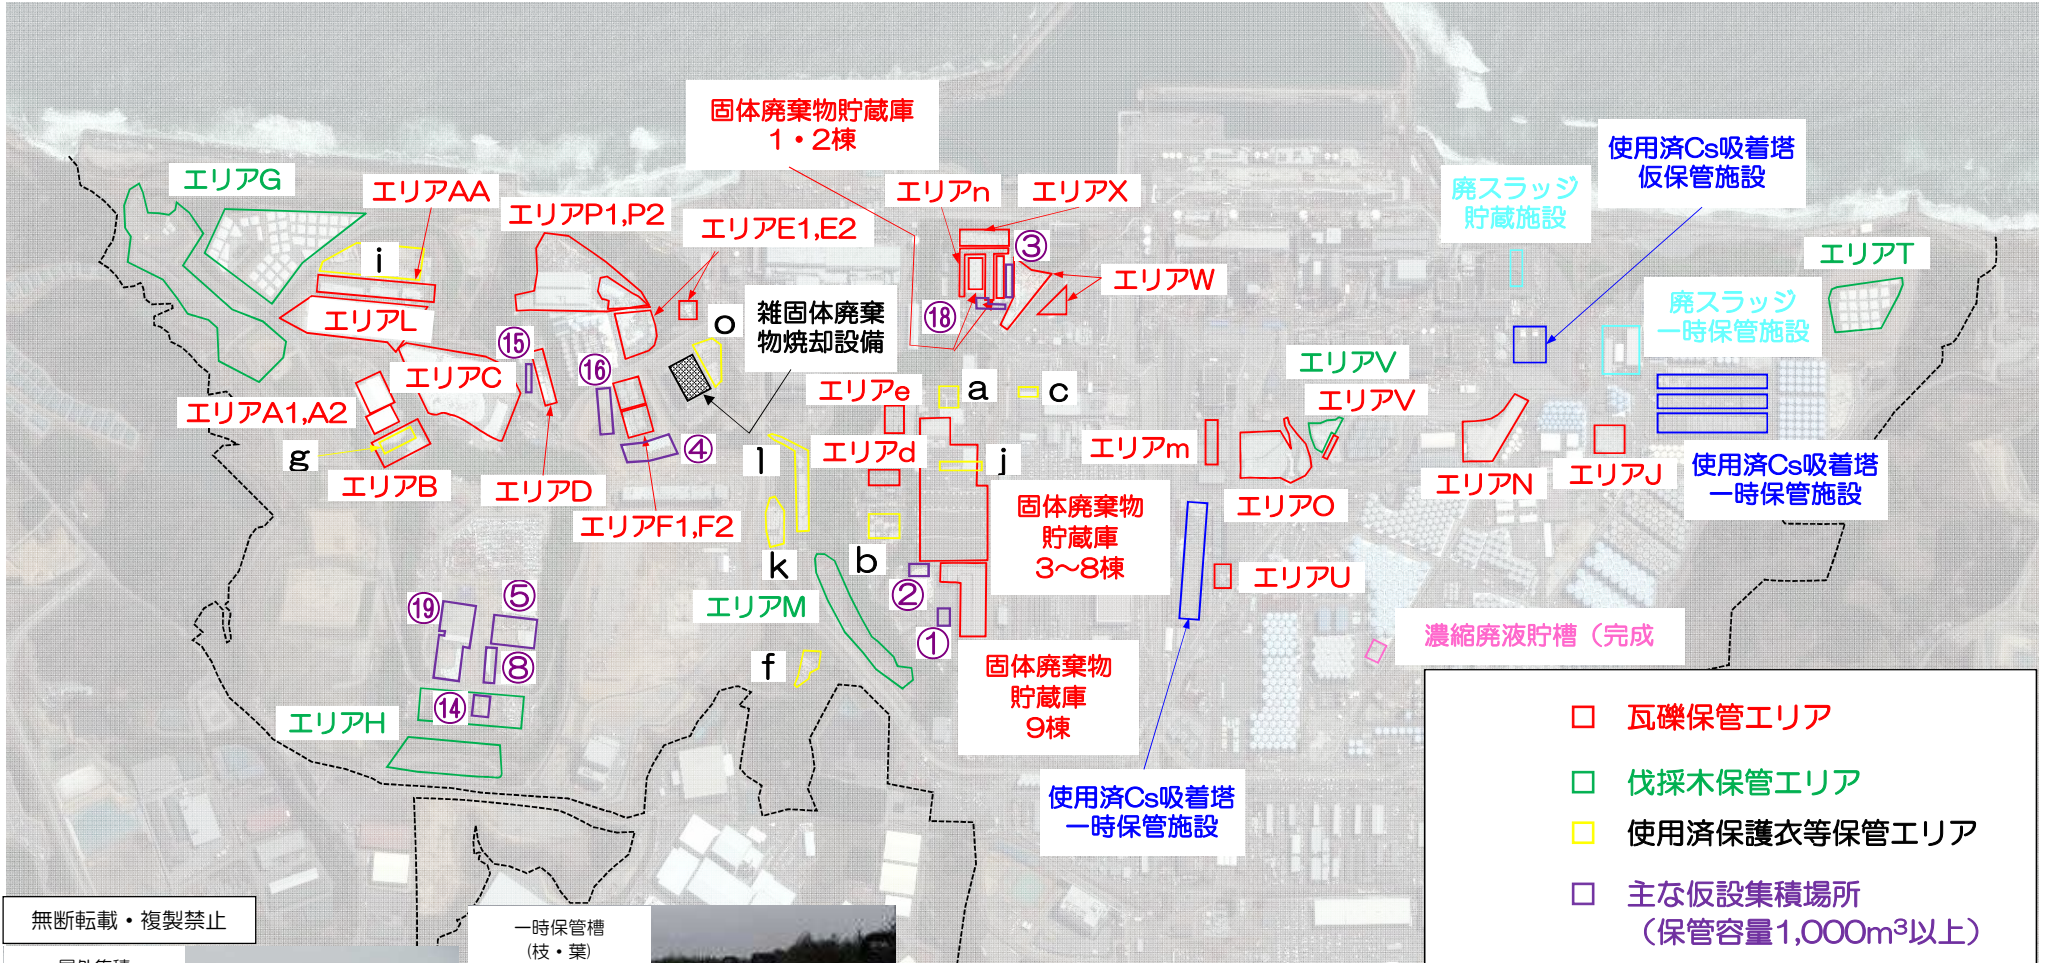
固体廃棄物貯蔵庫
1・2棟

使用済Cs吸着塔
仮保管施設

廃スラッジ
貯蔵施設

エリアG

エリアAA

エリアP1,P2

エリアn

エリアX

エリアE1,E2

③

エリアW

エリアT

i

廃スラッジ
一時保管施設

エリアL

雑固体廃棄
物焼却設備

o

⑱

⑮

エリアV

エリアC

⑯

エリアV

エリアA1,A2

エリアe

a

c

エリアm

g

④

l

エリアd

j

エリアN

エリアJ

使用済Cs吸着塔
一時保管施設

エリアB

エリアD

固体廃棄物
貯蔵庫
3~8棟

エリアO

エリアF1,F2

k

b

エリアU

⑤

②

⑲

エリアM

濃縮廃液貯槽（完成

⑧

①

f

固体廃棄物
貯蔵庫
9棟

⑭

エリアH

□ 瓦礫保管エリア

□ 伐採木保管エリア

□ 使用済保護衣等保管エリア

□ 主な仮設集積場所
（保管容量1,000m$^3$以上）

使用済Cs吸着塔
一時保管施設

無断転載・複製禁止

一時保管槽
（枝・葉）

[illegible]